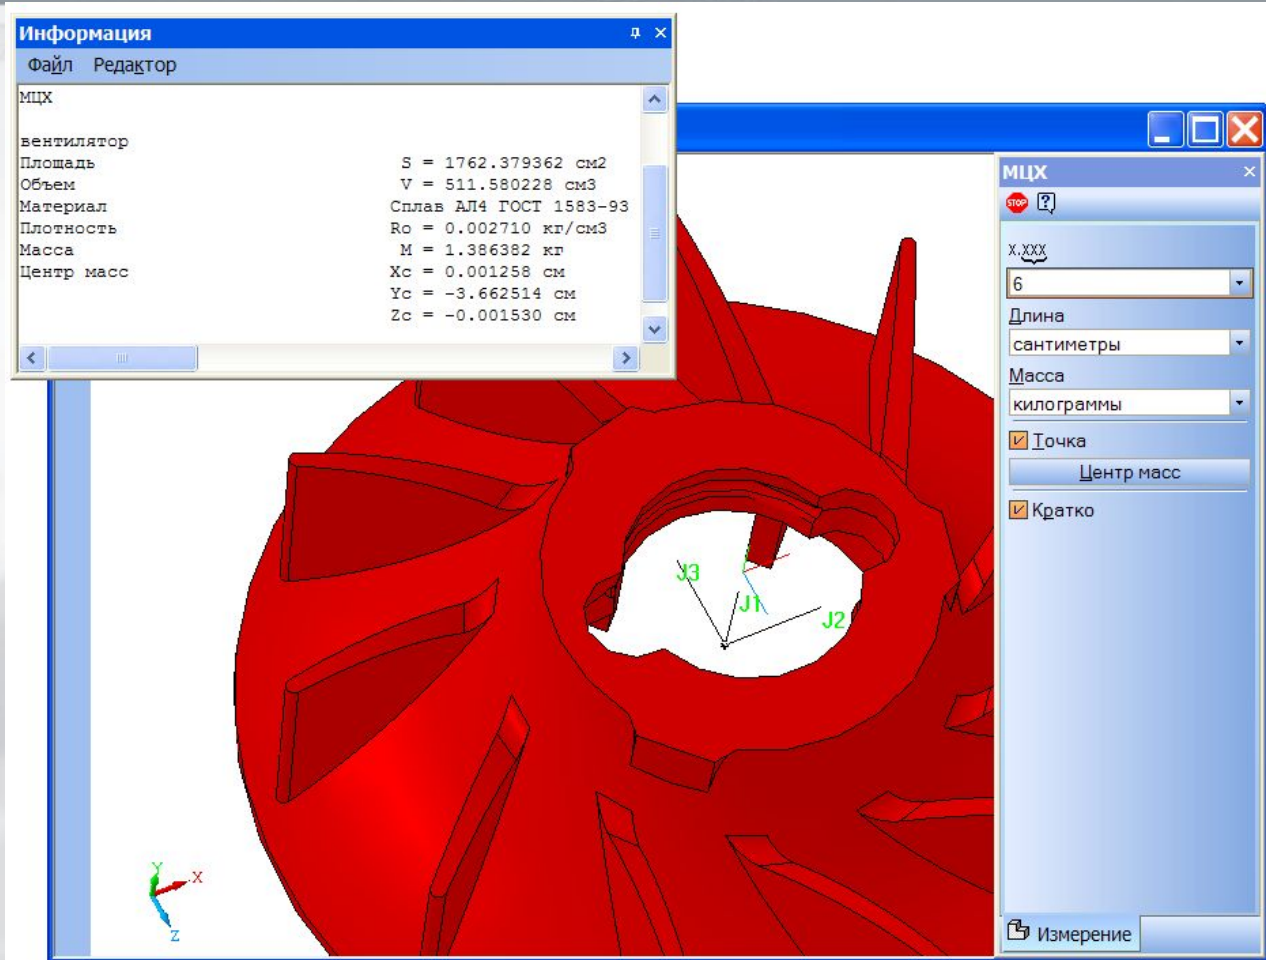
Информация
Файл Редактор

МЦХ

вентилятор
Площадь S = 1762.379362 см2
Объем V = 511.580228 см3
Материал Сплав АЛ4 ГОСТ 1583-93
Плотность Ro = 0.002710 кг/см3
Масса M = 1.386382 кг
Центр масс Xc = 0.001258 см
Yc = -3.662514 см
Zc = -0.001530 см

МЦХ
x.xxx
6
Длина
сантиметры
Масса
килограммы
Точка
Центр масс
Кратко
Измерение

J3
J1
J2
Y
X
Z